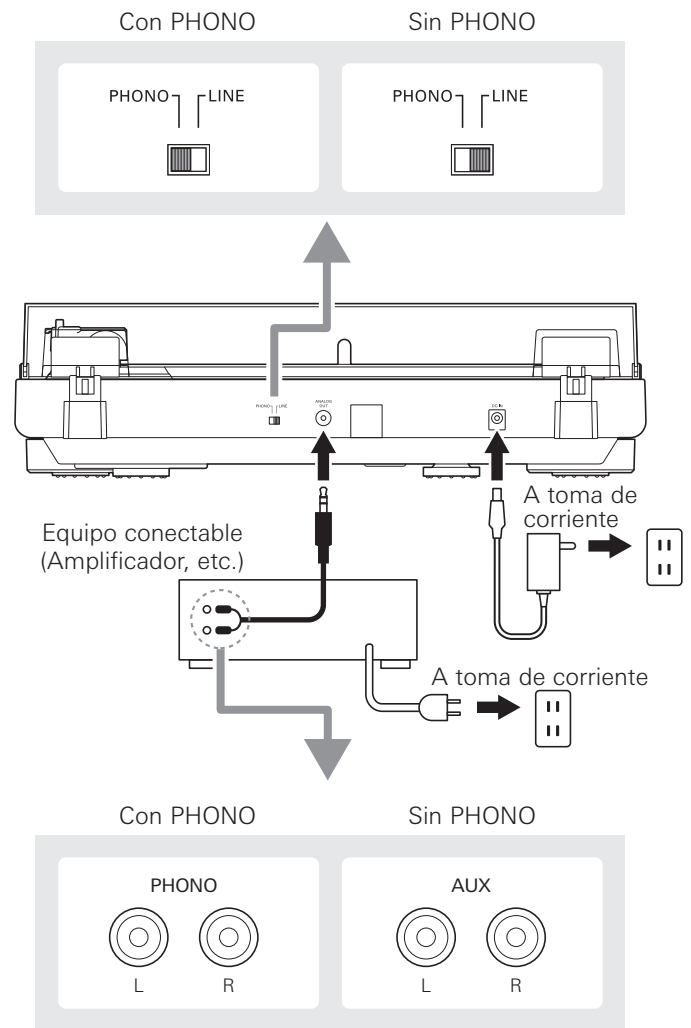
Con PHONO

PHONO LINE

Sin PHONO

PHONO LINE

PHONO LINE

ANALOG OUT

DC IN

A toma de corriente

Equipo conectable (Amplificador, etc.)

A toma de corriente

Con PHONO

PHONO

L R

Sin PHONO

AUX

L R